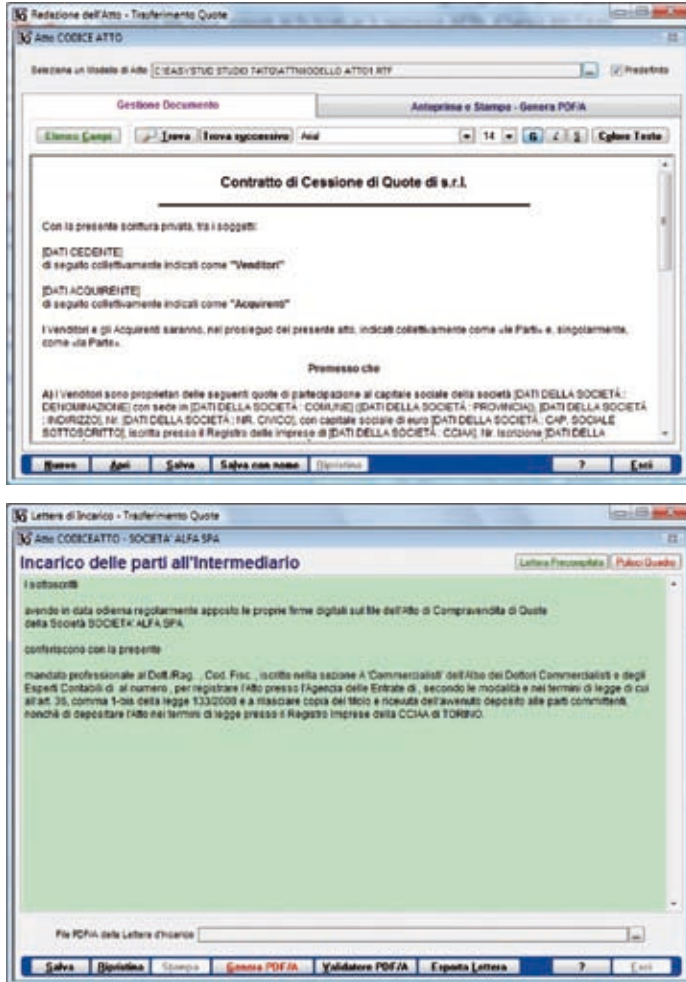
Redazione dell'Atto - Trasferimento Quote

Atto CODICE ATTO

Seleziona un Modello di Atto C:\EASYSTUD STUDIO TAITO\ATTI\MODELLO ATTO1.RTF

Predefinito

Gestione Documento

Anteprima e Stampa - Genera PDF/A

Elenco Campi

Trova

Trova successivo

Arial

14

G

I

S

Colore Testo

Contratto di Cessione di Quote di s.r.l.

Con la presente scrittura privata, tra i soggetti:

[DATI CEDENTE]
di seguito collettivamente indicati come "Venditori"

[DATI ACQUIRENTE]
di seguito collettivamente indicati come "Acquirenti"

I Venditori e gli Acquirenti saranno, nel prosieguo del presente atto, indicati collettivamente come «le Parti» e, singolarmente, come «la Parte».

Premesso che

A) I Venditori sono proprietari delle seguenti quote di partecipazione al capitale sociale della società [DATI DELLA SOCIETÀ : DENOMINAZIONE] con sede in [DATI DELLA SOCIETÀ : COMUNE] ([DATI DELLA SOCIETÀ : PROVINCIA]), [DATI DELLA SOCIETÀ : INDIRIZZO], Nr. [DATI DELLA SOCIETÀ : NR. CIVICO], con capitale sociale di euro [DATI DELLA SOCIETÀ : CAP. SOCIALE SOTTOSCRITTO], iscritta presso il Registro delle Imprese di [DATI DELLA SOCIETÀ : CCIAA], Nr. Iscrizione [DATI DELLA

Nuovo

Apri

Salva

Salva con nome

Ripristina

?

Esci

Lettera di Incarico - Trasferimento Quote

Atto CODICEATTO - SOCIETA' ALFA SPA

Incarico delle parti all'Intermediario

Lettera Precompilata

Pulisci Quadro

I sottoscritti

avendo in data odierna regolarmente apposto le proprie firme digitali sul file dell'Atto di Compravendita di Quote della Società SOCIETA' ALFA SPA

conferiscono con la presente

mandato professionale al Dott./Rag. , Cod. Fisc. , iscritto nella sezione A 'Commercialisti' dell'Albo dei Dottori Commercialisti e degli Esperti Contabili di al numero , per registrare l'Atto presso l'Agenzia delle Entrate di , secondo le modalità e nei termini di legge di cui all'art. 36, comma 1-bis della legge 133/2008 e a rilasciare copia del titolo e ricevuta dell'avvenuto deposito alle parti committenti, nonché di depositare l'Atto nei termini di legge presso il Registro Imprese della CCIAA di TORINO.

File PDF/A della Lettera d'Incarico

Salva

Ripristina

Stampa

Genera PDF/A

Validatore PDF/A

Esporta Lettera

?

Esci